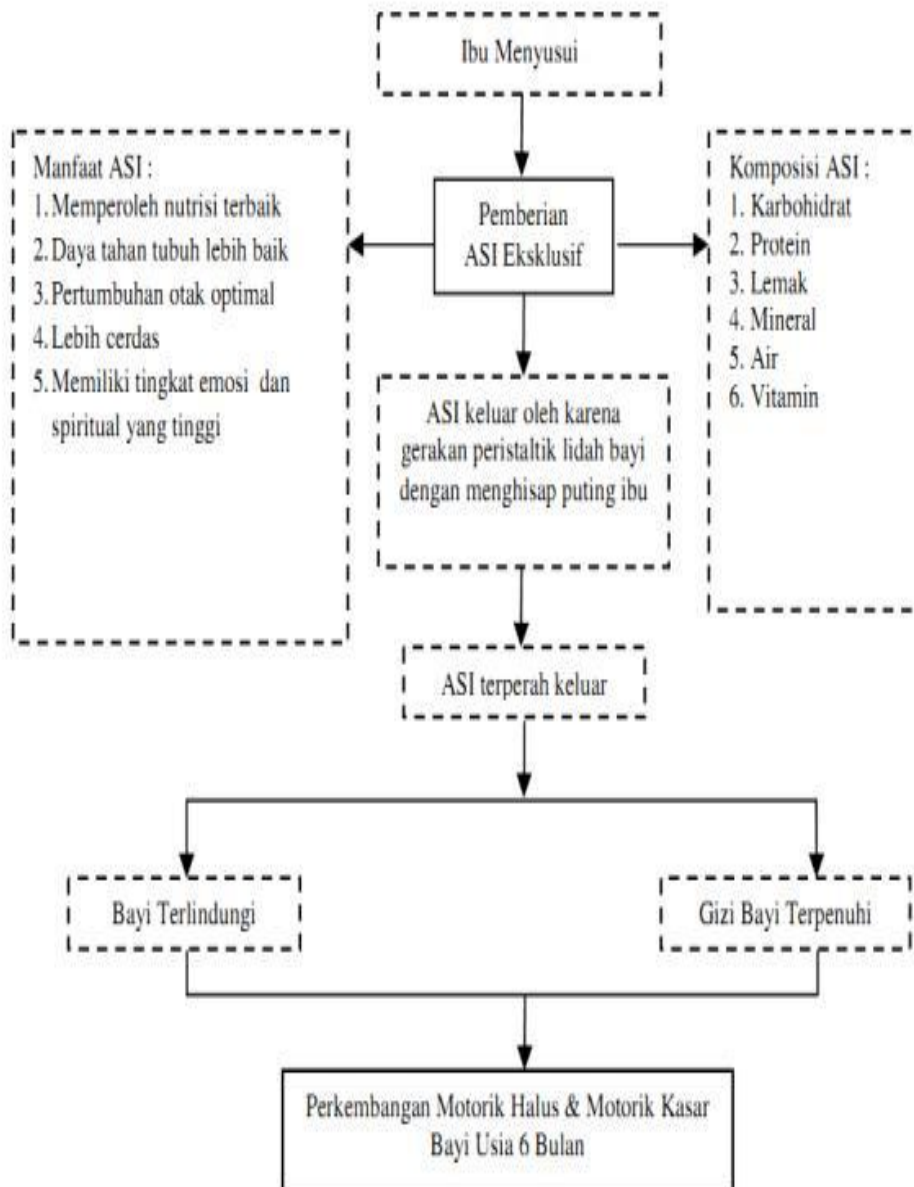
Ibu Menyusui

Manfaat ASI :
1. Memperoleh nutrisi terbaik
2. Daya tahan tubuh lebih baik
3. Pertumbuhan otak optimal
4. Lebih cerdas
5. Memiliki tingkat emosi dan spiritual yang tinggi

Pemberian ASI Eksklusif

Komposisi ASI :
1. Karbohidrat
2. Protein
3. Lemak
4. Mineral
5. Air
6. Vitamin

ASI keluar oleh karena gerakan peristaltik lidah bayi dengan menghisap puting ibu

ASI terperah keluar

Bayi Terlindungi

Gizi Bayi Terpenuhi

Perkembangan Motorik Halus & Motorik Kasar Bayi Usia 6 Bulan